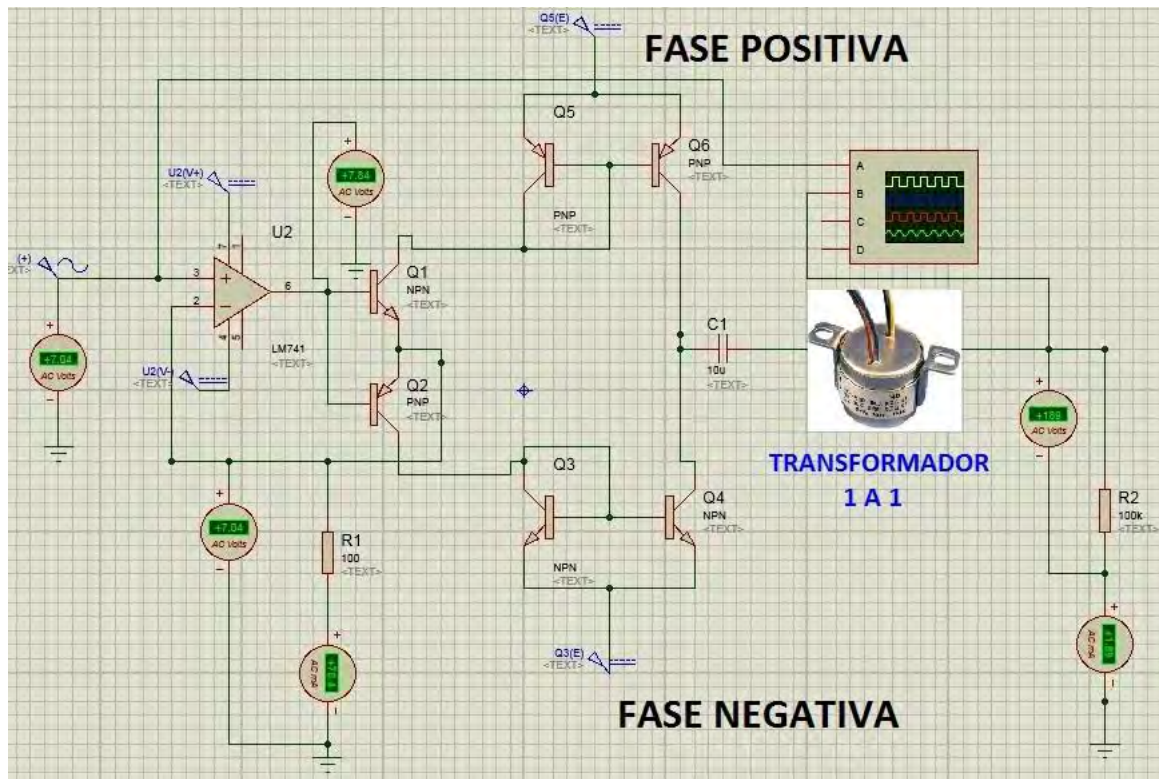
Q5(E)
<TEXT>

FASE POSITIVA

Q5

Q6
PNP
<TEXT>

A
B
C
D

U2(V+)
<TEXT>

+
+7.84
AC Volts
-

U2

PNP
<TEXT>

(+)
TEXT>

3
2
7
6
4
5

Q1
NPN
<TEXT>

+
+7.04
AC Volts
-

LM741
<TEXT>

U2(V-)
<TEXT>

Q2
PNP
<TEXT>

C1
10u
<TEXT>

+
+189
AC Volts
-

Q3

Q4
NPN
<TEXT>

TRANSFORMADOR
1 A 1

+
+7.04
AC Volts
-

R1
100
<TEXT>

NPN
<TEXT>

R2
100k
<TEXT>

+
+7E4
AC mA
-

Q3(E)
<TEXT>

+
+1.89
AC mA
-

FASE NEGATIVA